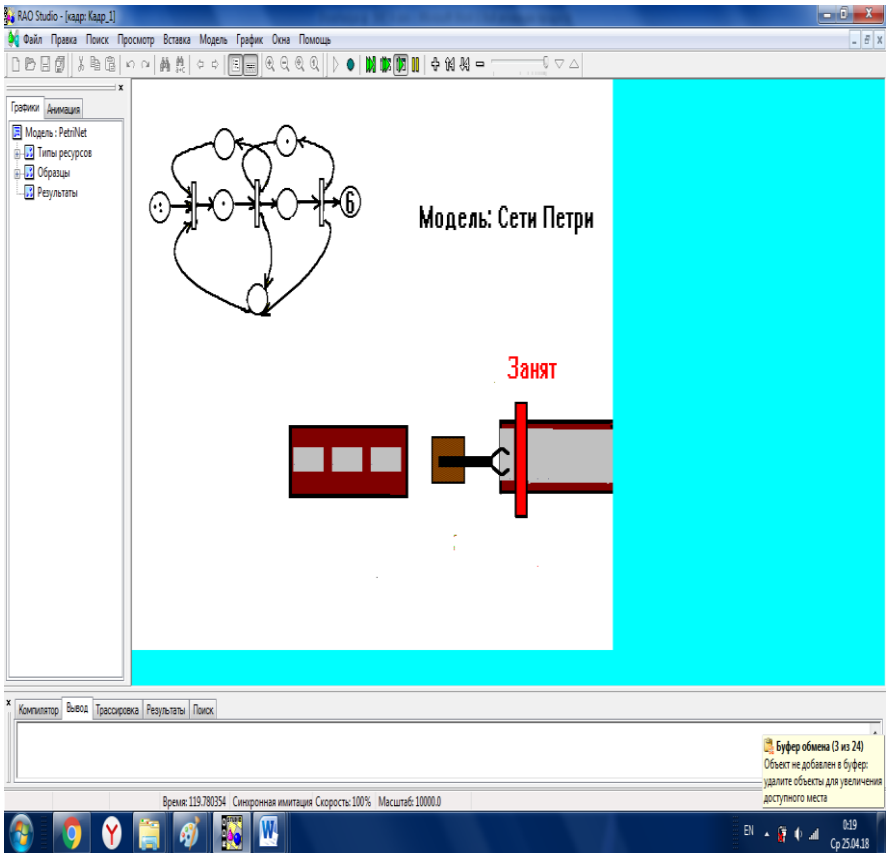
RAO Studio - [кадр: Кадр_1]

Файл Правка Поиск Просмотр Вставка Модель График Окна Помощь

Графики Анимация

Модель : PetriNet
Типы ресурсов
Образцы
Результаты

6

Модель: Сети Петри

Занят

Компилятор Вывод Трассировка Результаты Поиск

Буфер обмена (3 из 24)
Объект не добавлен в буфер: удалите объекты для увеличения доступного места

Время: 119.780354 Синхронная имитация Скорость: 100% Масштаб: 10000.0

EN

0:19
Ср 25.04.18